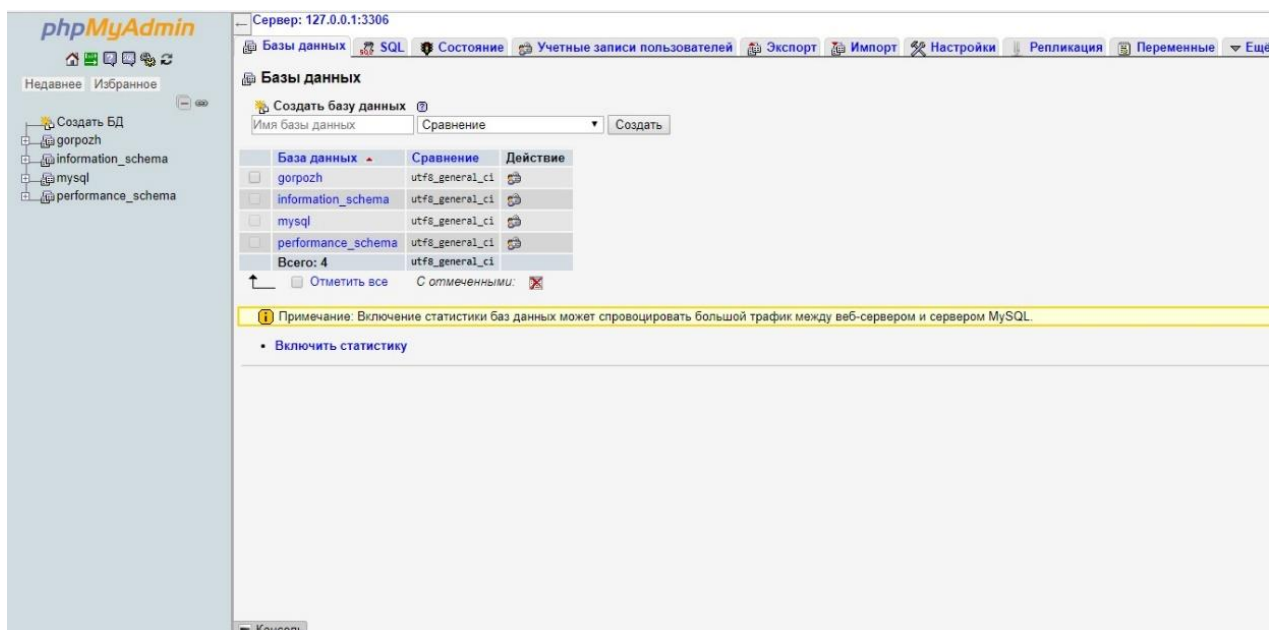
phpMyAdmin

Недавнее Избранное

Создать БД
gorpozh
information_schema
mysql
performance_schema

Сервер: 127.0.0.1:3306

Базы данных SQL Состояние Учетные записи пользователей Экспорт Импорт Настройки Репликация Переменные Ещё

Базы данных

Создать базу данных

Имя базы данных Сравнение Создать

| | База данных | Сравнение | Действие |
|---|---|---|---|
| | gorpozh | utf8_general_ci | |
| | information_schema | utf8_general_ci | |
| | mysql | utf8_general_ci | |
| | performance_schema | utf8_general_ci | |
| | Всего: 4 | utf8_general_ci | |

Отметить все С отмеченными:

Примечание: Включение статистики баз данных может спровоцировать большой трафик между веб-сервером и сервером MySQL.

• Включить статистику

Консоль